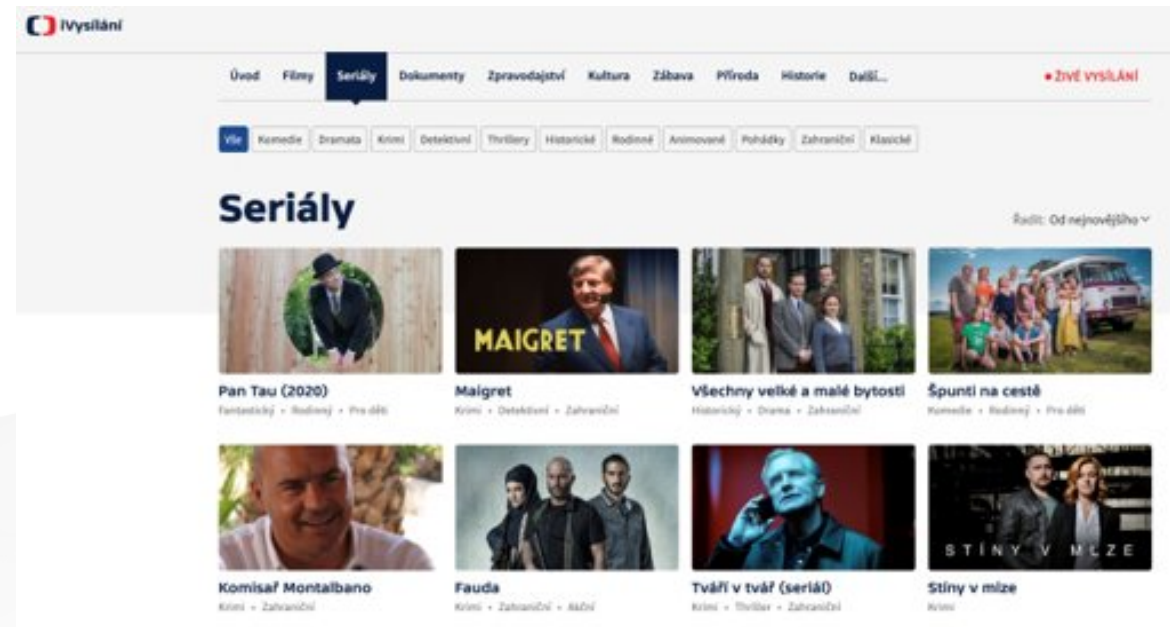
iVysílání

Úvod Filmy Seriály Dokumenty Zpravodajství Kultura Zábava Příroda Historie Další...

• ŽIVÉ VYSÍLÁNÍ

Vše Komedie Dramata Krimi Detektivní Thrillery Historické Rodinné Animované Pohádky Zahraniční Klasické

Seriály

Řadit: Od nejnovějšího

MAIGRET

Pan Tau (2020)
Fantastický • Rodinný • Pro děti

Maigret
Krimi • Detektivní • Zahraniční

Všechny velké a malé bytosti
Historický • Drama • Zahraniční

Špunti na cestě
Komedie • Rodinný • Pro děti

STÍNY V MLZE

Komisař Montalbano
Krimi • Zahraniční

Fauda
Krimi • Zahraniční • Akční

Tváří v tvář (seriál)
Krimi • Thriller • Zahraniční

Stíny v mlze
Krimi